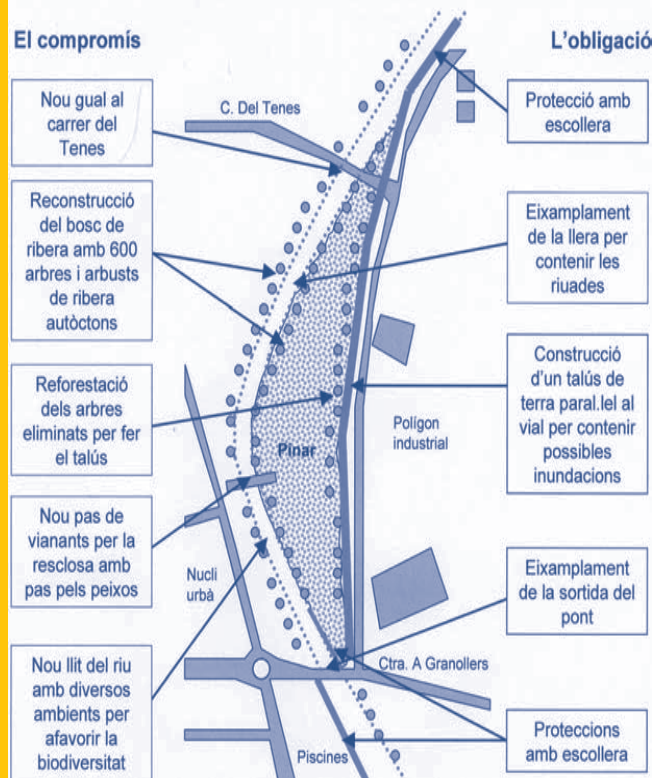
El compromís

L'obligació

Nou gual al carrer del Tenes

Reconstrucció del bosc de ribera amb 600 arbres i arbusts de ribera autòctons

Reforestació dels arbres eliminats per fer el talús

Nou pas de vianants per la resclosa amb pas pels peixos

Nou llit del riu amb diversos ambients per afavorir la biodiversitat

C. Del Tenes

Pinar

Nucli urbà

Polígon industrial

Ctra. A Granollers

Piscines

Protecció amb escollera

Eixamplament de la llera per contenir les riuades

Construcció d'un talús de terra paral.lel al vial per contenir possibles inundacions

Eixamplament de la sortida del pont

Proteccions amb escollera